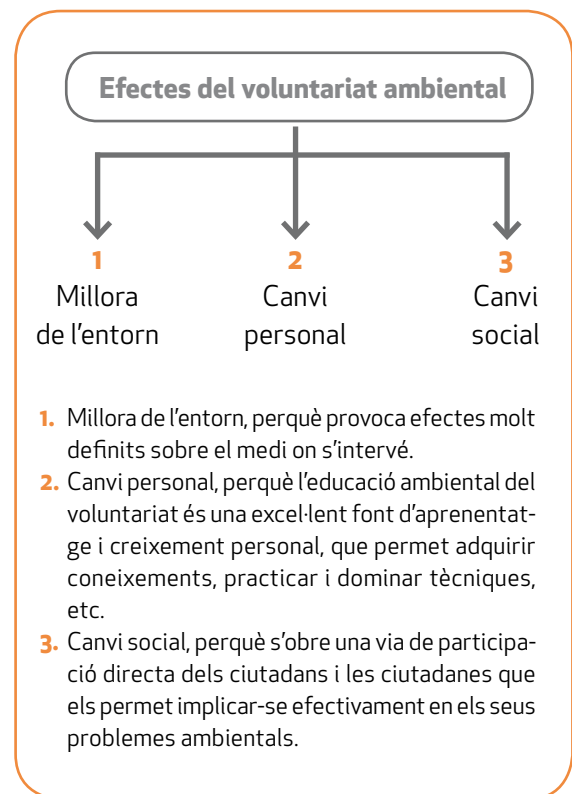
Efectes del voluntariat ambiental

1
Millora de l'entorn

2
Canvi personal

3
Canvi social

1. Millora de l'entorn, perquè provoca efectes molt definits sobre el medi on s'intervé.
2. Canvi personal, perquè l'educació ambiental del voluntariat és una excel·lent font d'aprenentatge i creixement personal, que permet adquirir coneixements, practicar i dominar tècniques, etc.
3. Canvi social, perquè s'obre una via de participació directa dels ciutadans i les ciutadanes que els permet implicar-se efectivament en els seus problemes ambientals.